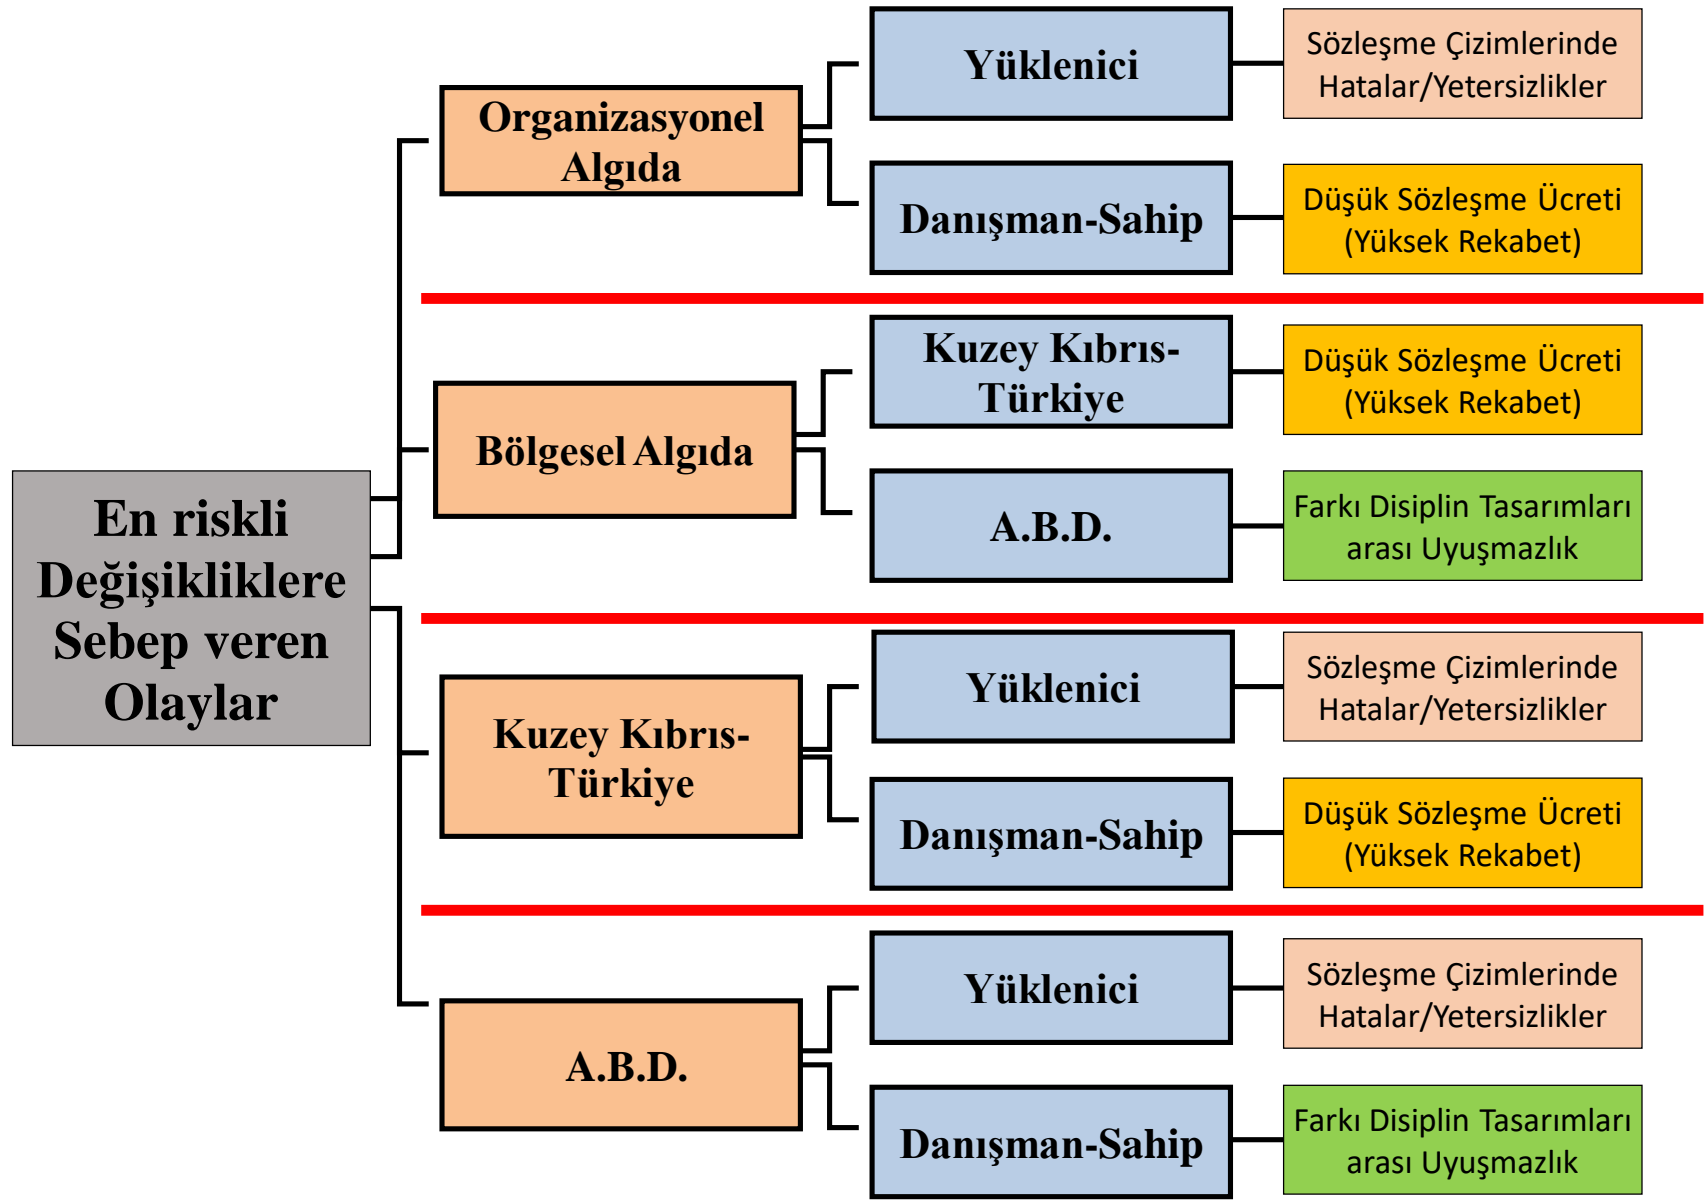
En riskli Değişikliklere Sebep veren Olaylar

Organizasyonel Algıda

Yüklenici

Sözleşme Çizimlerinde Hatalar/Yetersizlikler

Danışman-Sahip

Düşük Sözleşme Ücreti (Yüksek Rekabet)

Bölgesel Algıda

Kuzey Kıbrıs-Türkiye

Düşük Sözleşme Ücreti (Yüksek Rekabet)

A.B.D.

Farkı Disiplin Tasarımları arası Uyuşmazlık

Kuzey Kıbrıs-Türkiye

Yüklenici

Sözleşme Çizimlerinde Hatalar/Yetersizlikler

Danışman-Sahip

Düşük Sözleşme Ücreti (Yüksek Rekabet)

A.B.D.

Yüklenici

Sözleşme Çizimlerinde Hatalar/Yetersizlikler

Danışman-Sahip

Farkı Disiplin Tasarımları arası Uyuşmazlık